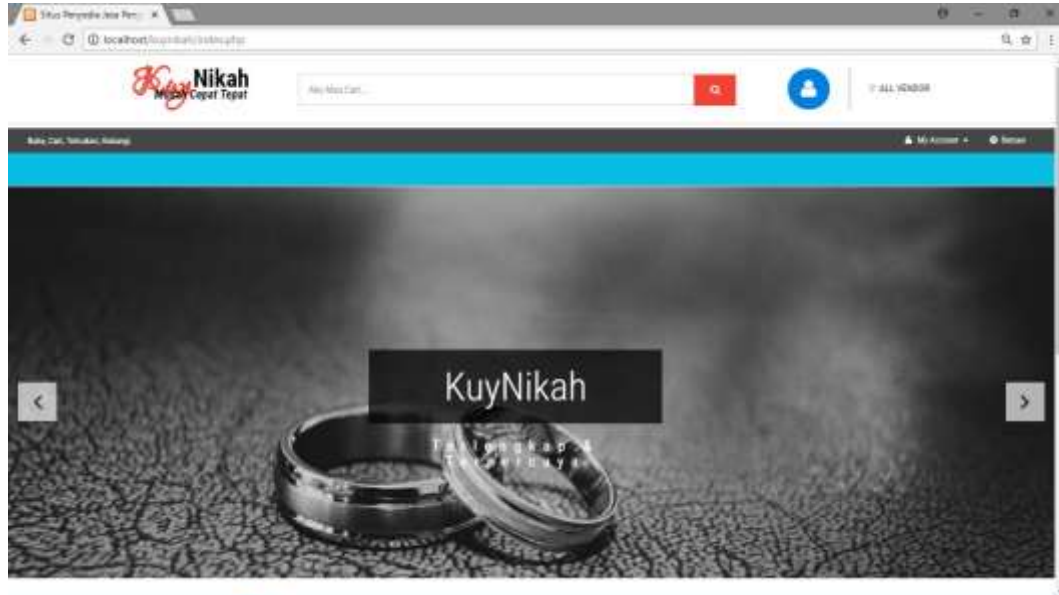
Situs Penyedia Jasa Per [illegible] ×

localhost/kuynikah/index.php

Kuy Nikah Mudah Cepat Tepat

Aku Mau Cari...

ALL VENDOR

Buka, Cari, Temukan, Bahagia

My Account ▾

Bantuan

‹

KuyNikah

Terlengkap & Terpercaya

›